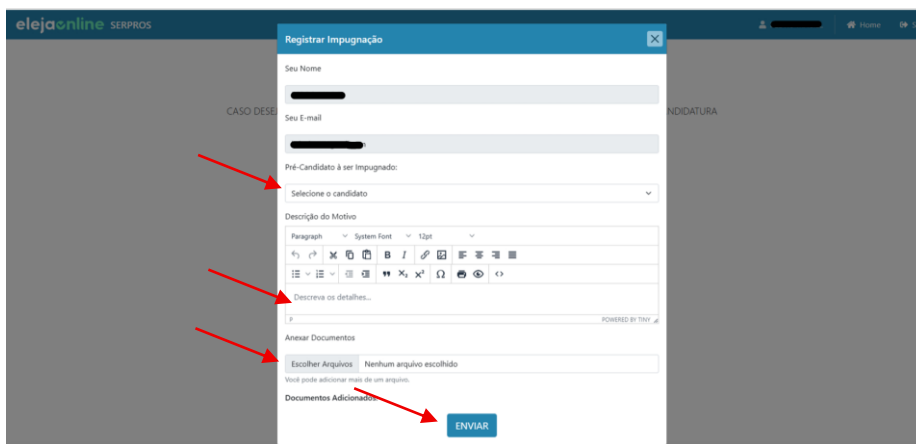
elejaonline SERPROS

Home

CASO DESE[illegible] NDIDATURA

Registrar Impugnação

Seu Nome

Seu E-mail

Pré-Candidato à ser Impugnado:

Selecione o candidato

Descrição do Motivo

Paragraph System Font 12pt

Descreva os detalhes...

P POWERED BY TINY

Anexar Documentos

Escolher Arquivos Nenhum arquivo escolhido

Você pode adicionar mais de um arquivo.

Documentos Adicionados:

ENVIAR